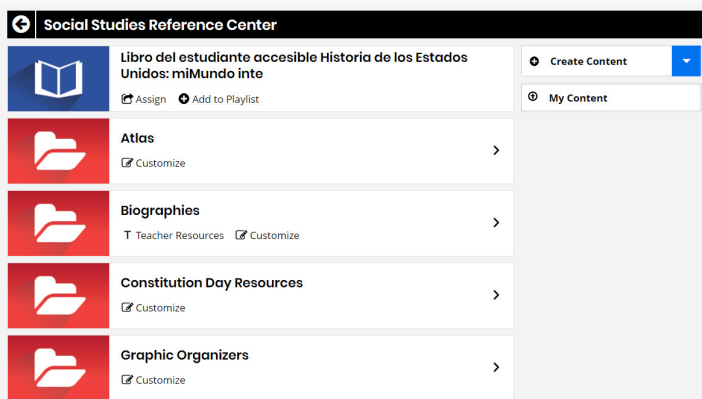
Social Studies Reference Center

Libro del estudiante accesible Historia de los Estados Unidos: miMundo inte

Assign Add to Playlist

Atlas

Customize

Biographies

T Teacher Resources Customize

Constitution Day Resources

Customize

Graphic Organizers

Customize

Create Content

My Content